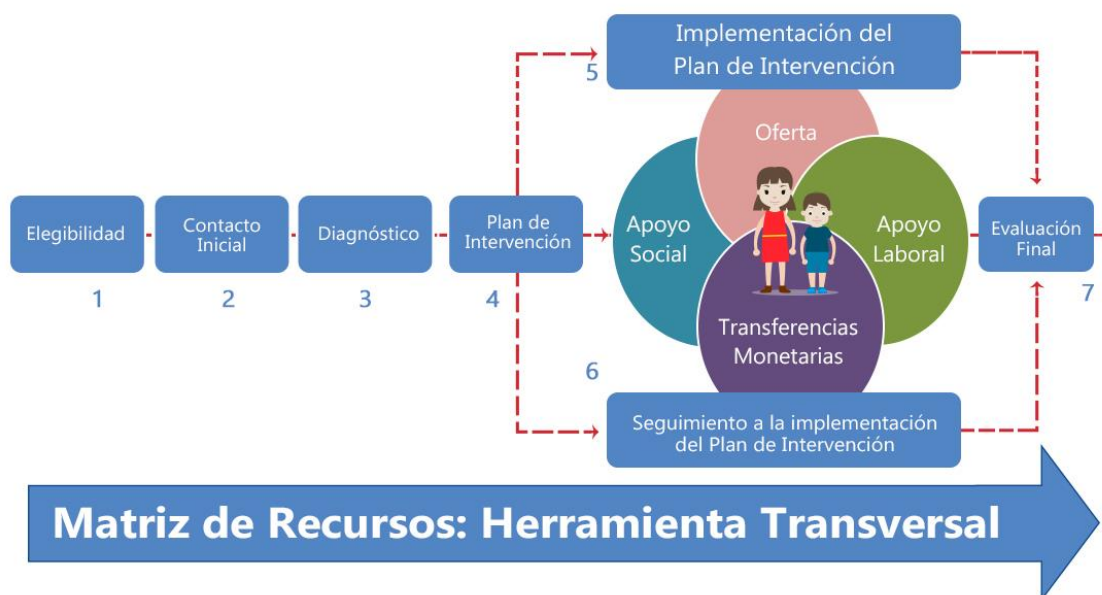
Elegibilidad
1

Contacto Inicial
2

Diagnóstico
3

Plan de Intervención
4

5
Implementación del Plan de Intervención

Oferta

Apoyo Social

Apoyo Laboral

Transferencias Monetarias

6
Seguimiento a la implementación del Plan de Intervención

Evaluación Final
7

Matriz de Recursos: Herramienta Transversal